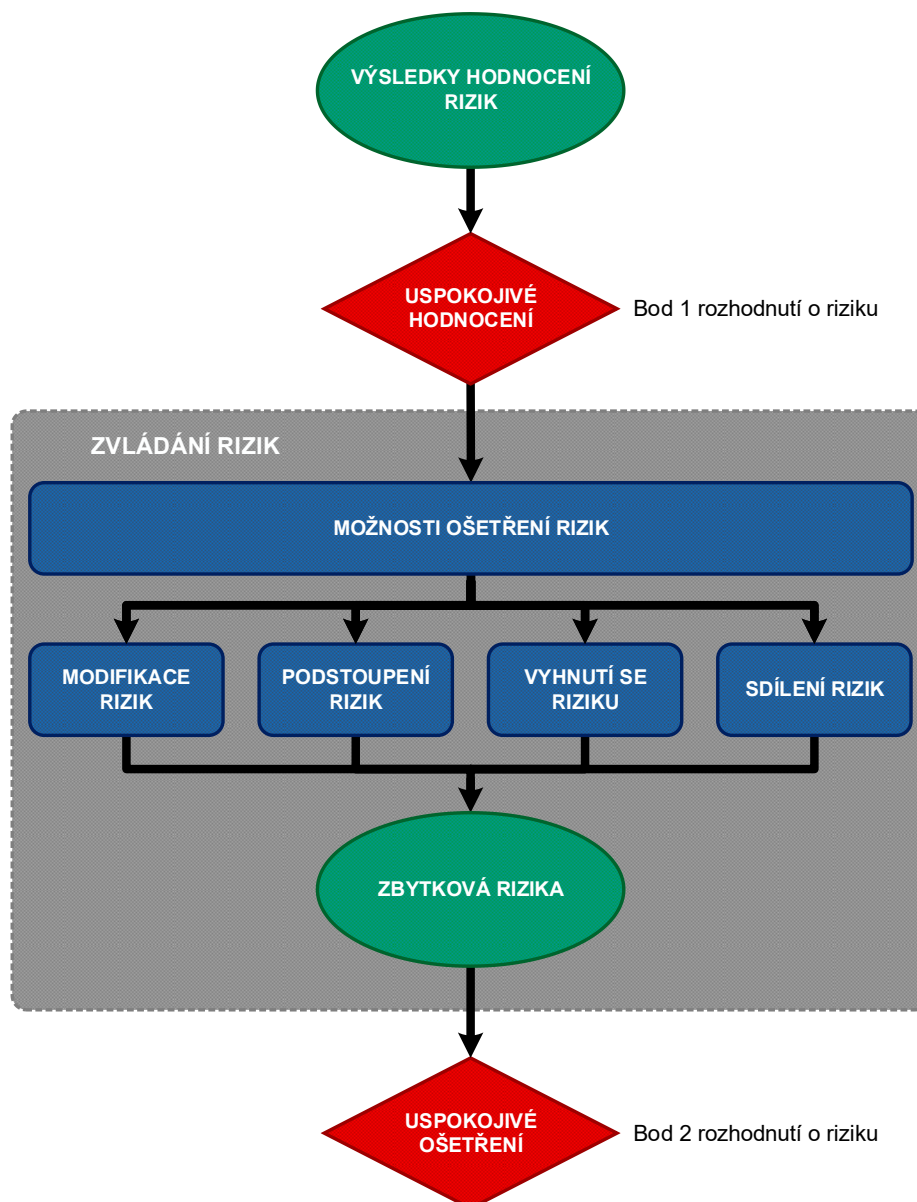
VÝSLEDKY HODNOCENÍ RIZIK

USPOKOJIVÉ HODNOCENÍ

Bod 1 rozhodnutí o riziku

ZVLÁDÁNÍ RIZIK

MOŽNOSTI OŠETŘENÍ RIZIK

MODIFIKACE RIZIK

PODSTOUPENÍ RIZIK

VYHNUTÍ SE RIZIKU

SDÍLENÍ RIZIK

ZBYTKOVÁ RIZIKA

USPOKOJIVÉ OŠETŘENÍ

Bod 2 rozhodnutí o riziku